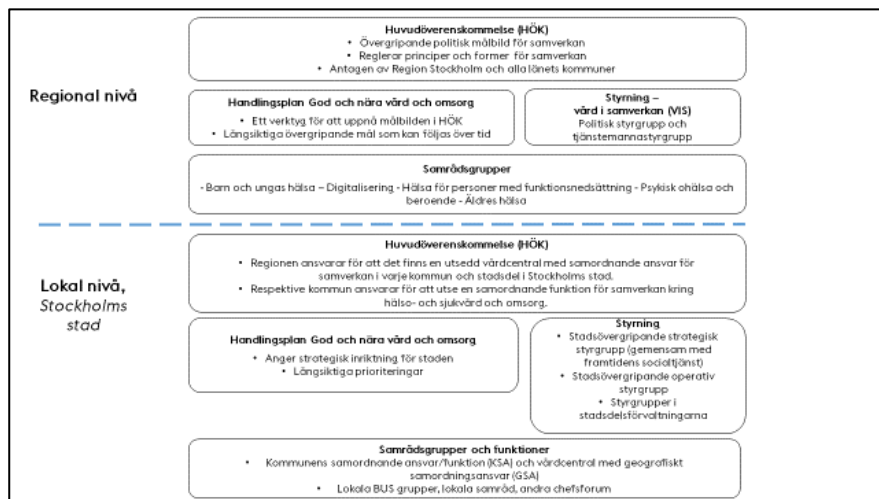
Regional nivå

Huvudöverenskommelse (HÖK)
• Övergripande politisk målbild för samverkan
• Reglerar principer och former för samverkan
• Antagen av Region Stockholm och alla länets kommuner

Handlingsplan God och nära vård och omsorg
• Ett verktyg för att uppnå målbilden i HÖK
• Långsiktiga övergripande mål som kan följas över tid

Styrning – vård i samverkan (VIS)
Politisk styrgrupp och tjänstemannastyrgrupp

Samrådsgrupper
- Barn och ungas hälsa – Digitalisering - Hälsa för personer med funktionsnedsättning - Psykisk ohälsa och beroende - Äldres hälsa

Lokal nivå, Stockholms stad

Huvudöverenskommelse (HÖK)
• Regionen ansvarar för att det finns en utsedd vårdcentral med samordnande ansvar för samverkan i varje kommun och stadsdel i Stockholms stad.
• Respektive kommun ansvarar för att utse en samordnande funktion för samverkan kring hälso- och sjukvård och omsorg.

Handlingsplan God och nära vård och omsorg
• Anger strategisk inriktning för staden
• Långsiktiga prioriteringar

Styrning
• Stadsövergripande strategisk styrgrupp (gemensam med framtidens socialtjänst)
• Stadsövergripande operativ styrgrupp
• Styrgrupper i stadsdelsförvaltningarna

Samrådsgrupper och funktioner
• Kommunens samordnande ansvar/funktion (KSA) och vårdcentral med geografiskt samordningsansvar (GSA)
• Lokala BUS grupper, lokala samråd, andra chefsforum